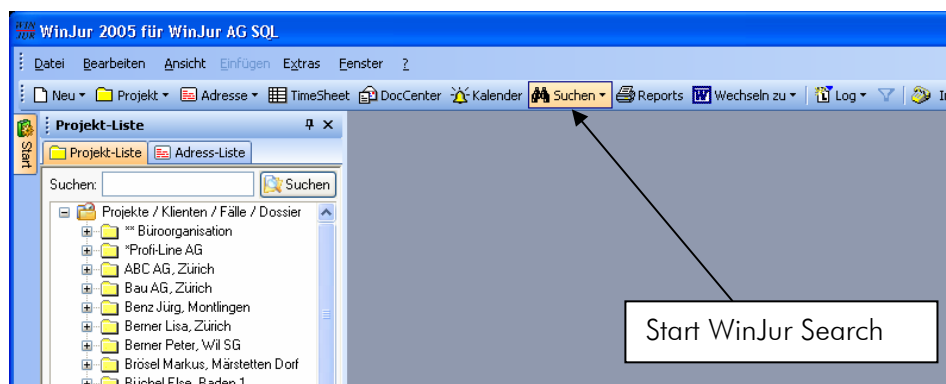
WinJur 2005 für WinJur AG SQL

Datei Bearbeiten Ansicht Einfügen Extras Fenster ?

Neu ▾ Projekt ▾ Adresse ▾ TimeSheet DocCenter Kalender Suchen ▾ Reports Wechseln zu ▾ Log ▾ I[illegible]

Start

Projekt-Liste

Projekt-Liste Adress-Liste

Suchen: Suchen

Projekte / Klienten / Fälle / Dossier
** Büroorganisation
*Profi-Line AG
ABC AG, Zürich
Bau AG, Zürich
Benz Jürg, Montlingen
Berner Lisa, Zürich
Berner Peter, Wil SG
Brösel Markus, Märstetten Dorf
Büchel Else, Baden 1

Start WinJur Search